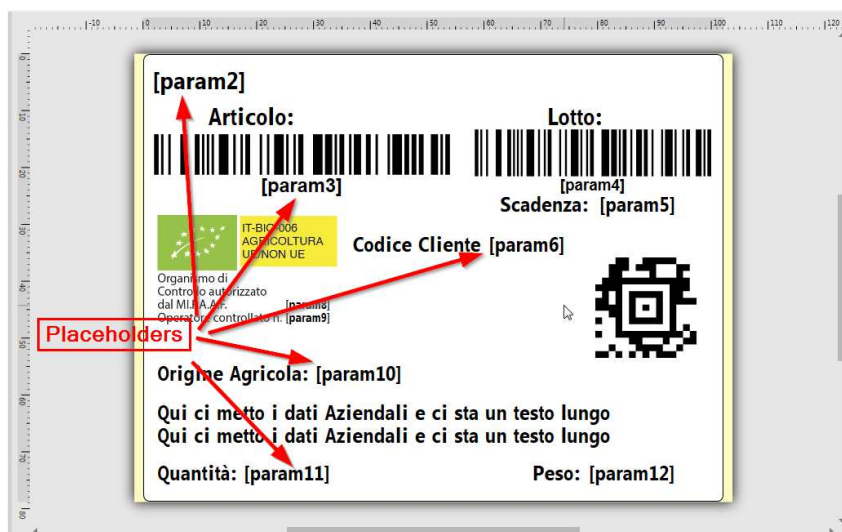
-10 0 10 20 30 40 50 60 70 80 90 100 110 120

0 10 20 30 40 50 60 70 80

[param2]

Articolo:

Lotto:

[param3]

[param4]

Scadenza: [param5]

IT-BIO-006
AGRICOLTURA
UE/NON UE

Codice Cliente [param6]

Organismo di
Controllo autorizzato
dal MI.P.A.A.F. [param8]
Operatore controllato n. [param9]

Placeholders

Origine Agricola: [param10]

Qui ci metto i dati Aziendali e ci sta un testo lungo
Qui ci metto i dati Aziendali e ci sta un testo lungo

Quantità: [param11]

Peso: [param12]